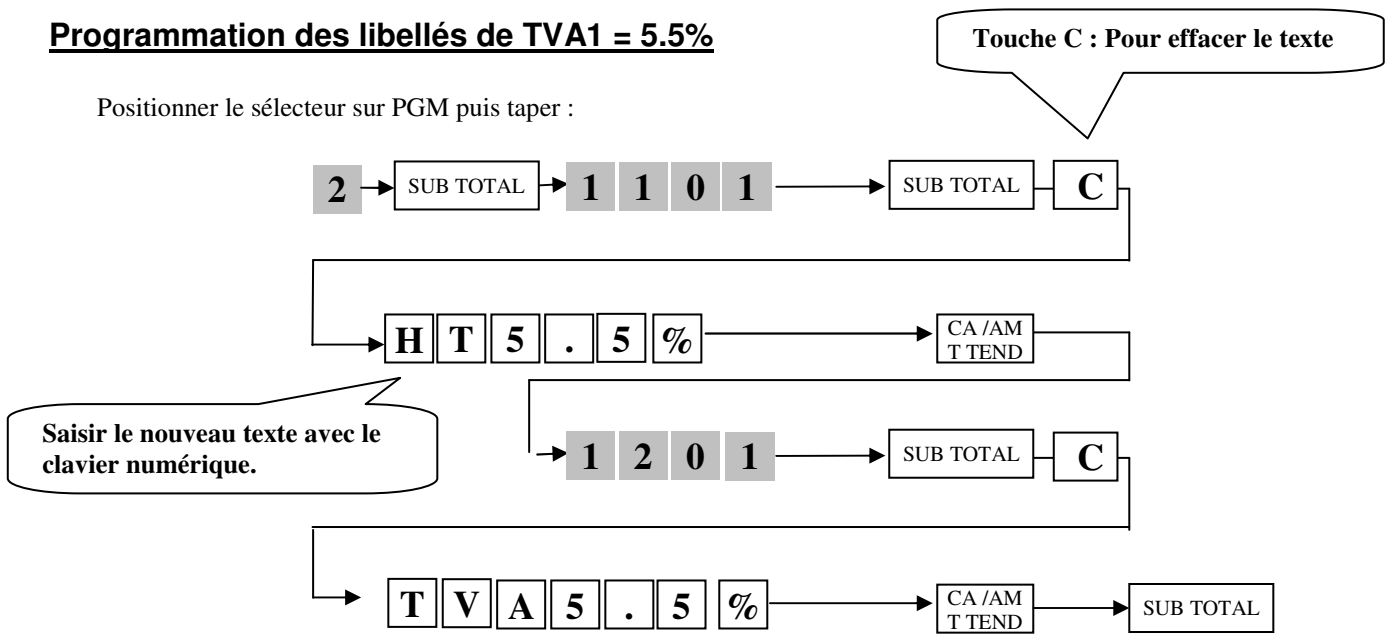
**Programmation des libellés de TVA1 = 5.5%**

Touche C : Pour effacer le texte

Positionner le sélecteur sur PGM puis taper :

2 SUB TOTAL 1 1 0 1 SUB TOTAL C

H T 5 . 5 % CA /AM T TEND

Saisir le nouveau texte avec le clavier numérique.

1 2 0 1 SUB TOTAL C

T V A 5 . 5 % CA /AM T TEND SUB TOTAL